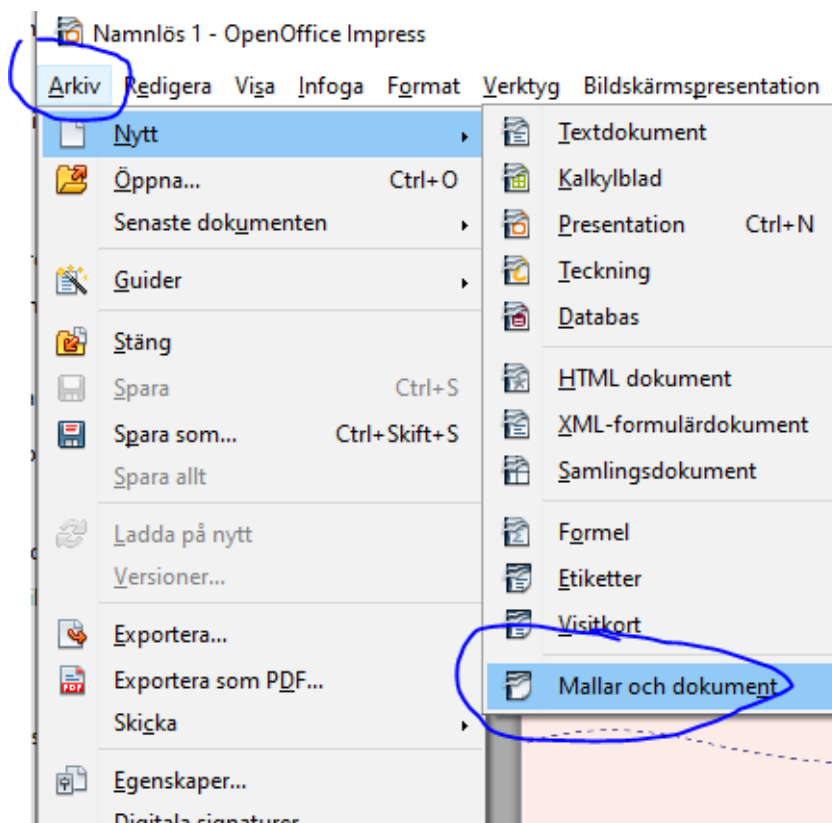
Namnlös 1 - OpenOffice Impress

Arkiv Redigera Visa Infoga Format Verktyg Bildskärmspresentation

Nytt
Öppna... Ctrl+O
Senaste dokumenten
Guider
Stäng
Spara Ctrl+S
Spara som... Ctrl+Skift+S
Spara allt
Ladda på nytt
Versioner...
Exportera...
Exportera som PDF...
Skicka
Egenskaper...
Digitala signaturer

Textdokument
Kalkylblad
Presentation Ctrl+N
Teckning
Databas
HTML dokument
XML-formulärdokument
Samlingsdokument
Formel
Etiketter
Visitkort
Mallar och dokument